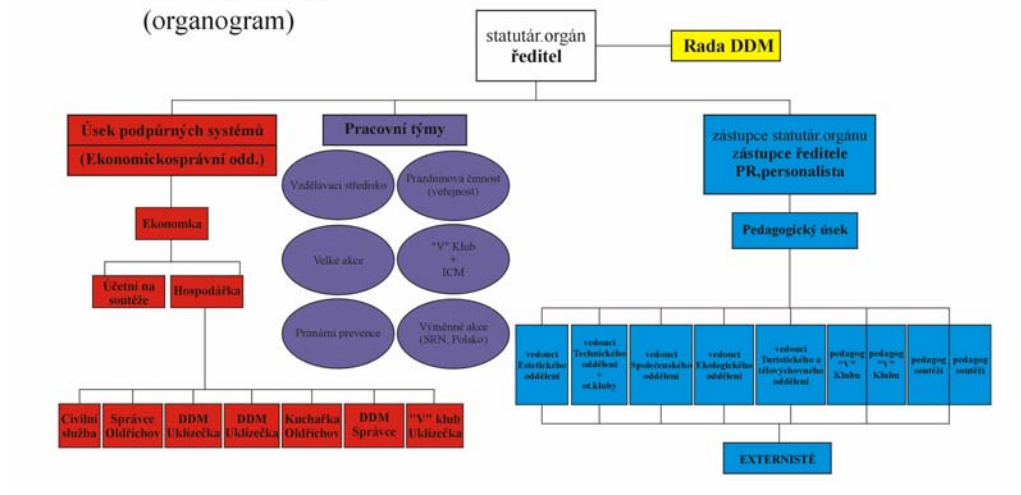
(organogram)

statutár.orgán
ředitel

Rada DDM

Úsek podpůrných systémů
(Ekonomickosprávní odd.)

Pracovní týmy

zástupce statutár.orgánu
zástupce ředitele
PR.personalista

Vzdělávací středisko

Prázdninová činnost (veřejnost)

Velké akce

"V" Klub + ICM

Primární prevence

Výměnné akce (SRN, Polsko)

Ekonomka

Účetní na soutěže

Hospodářka

Pedagogický úsek

vedoucí Estetického oddělení

vedoucí Technického oddělení + st.kluby

vedoucí Společenského oddělení

vedoucí Ekologického oddělení

vedoucí Turistického a tělovýchovného oddělení

pedagog "V" Klubu

pedagog "V" Klubu

pedagog soutěží

pedagog soutěží

Civilní služba

Správce Oldřichov

DDM Uklízečka

DDM Uklízečka

Kuchařka Oldřichov

DDM Správce

"V" klub Uklízečka

EXTERNISTÉ